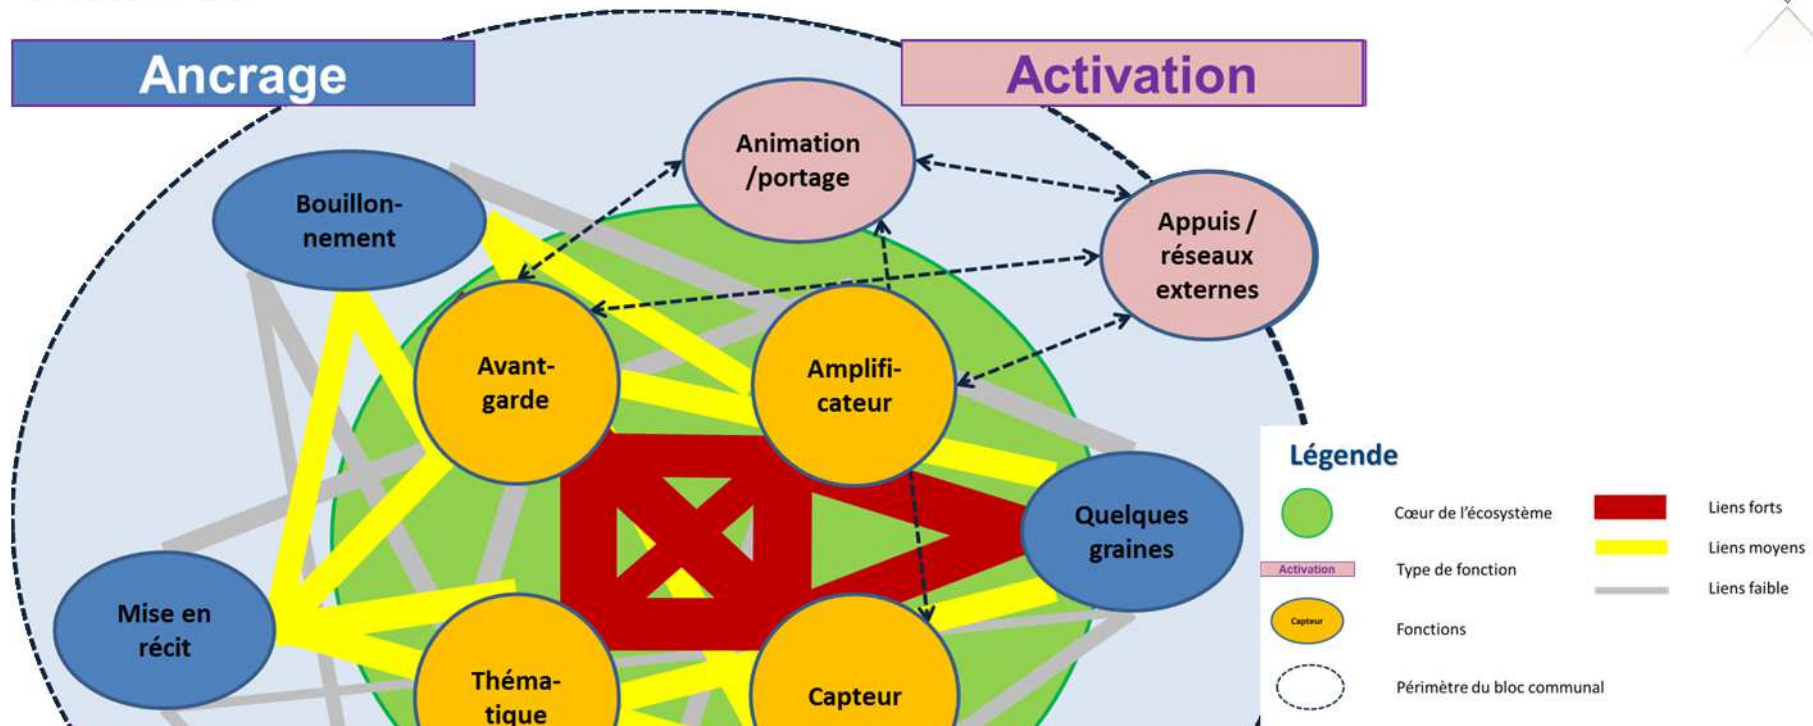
Ancrage

Activation

Animation /portage

Bouillonnement

Appuis / réseaux externes

Avant-garde

Amplificateur

Quelques graines

Mise en récit

Thématique

Capteur

Légende

Cœur de l'écosystème

Liens forts

Liens moyens

Activation

Type de fonction

Liens faible

Capteur

Fonctions

Périmètre du bloc communal